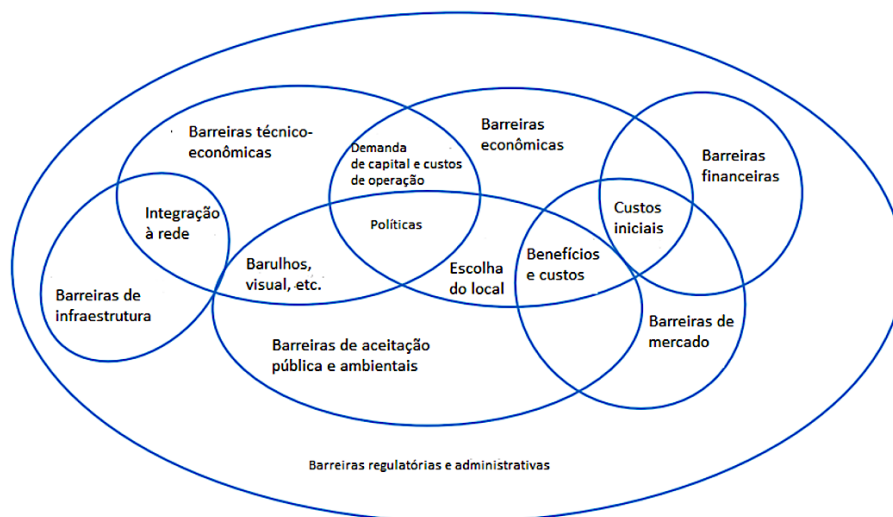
Barreiras técnico-econômicas

Demanda de capital e custos de operação

Barreiras econômicas

Barreiras financeiras

Integração à rede

Políticas

Custos iniciais

Barulhos, visual, etc.

Escolha do local

Benefícios e custos

Barreiras de infraestrutura

Barreiras de mercado

Barreiras de aceitação pública e ambientais

Barreiras regulatórias e administrativas